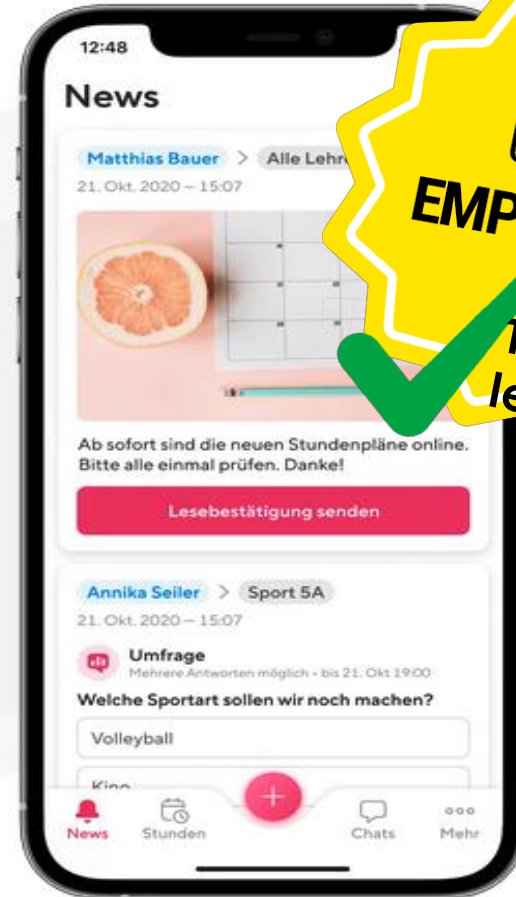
12:48

News

Matthias Bauer > Alle Lehr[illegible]

21. Okt. 2020 – 15:07

U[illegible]
EMP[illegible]

T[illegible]
le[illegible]

Ab sofort sind die neuen Stundenpläne online. Bitte alle einmal prüfen. Danke!

Lesebestätigung senden

Annika Seiler > Sport 5A

21. Okt. 2020 – 15:07

Umfrage
Mehrere Antworten möglich • bis 21. Okt 19:00

Welche Sportart sollen wir noch machen?

Volleyball

Kino

News Stunden + Chats Mehr